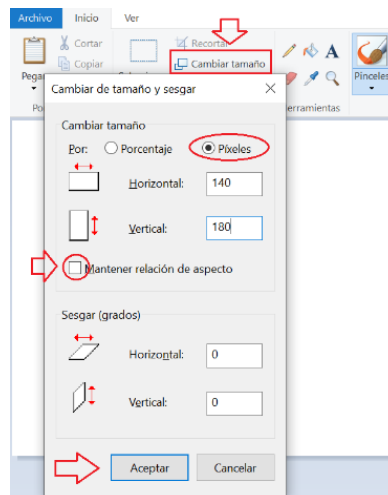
Archivo Inicio Ver

Cortar
Copiar
Pegar
Recortar
Cambiar tamaño
Herramientas
Pinceles

Cambiar de tamaño y sesgar

Cambiar tamaño
Por: Porcentaje Píxeles
Horizontal: 140
Vertical: 180
Mantener relación de aspecto

Sesgar (grados)
Horizontal: 0
Vertical: 0

Aceptar Cancelar